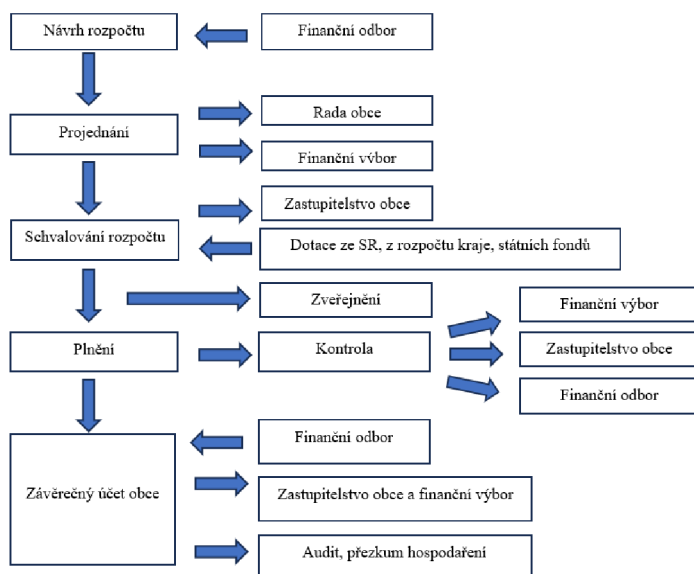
Návrh rozpočtu

Finanční odbor

Projednání

Rada obce

Finanční výbor

Zastupitelstvo obce

Schvalování rozpočtu

Dotace ze SR, z rozpočtu kraje, státních fondů

Zveřejnění

Finanční výbor

Plnění

Kontrola

Zastupitelstvo obce

Finanční odbor

Finanční odbor

Závěrečný účet obce

Zastupitelstvo obce a finanční výbor

Audit, přezkum hospodaření